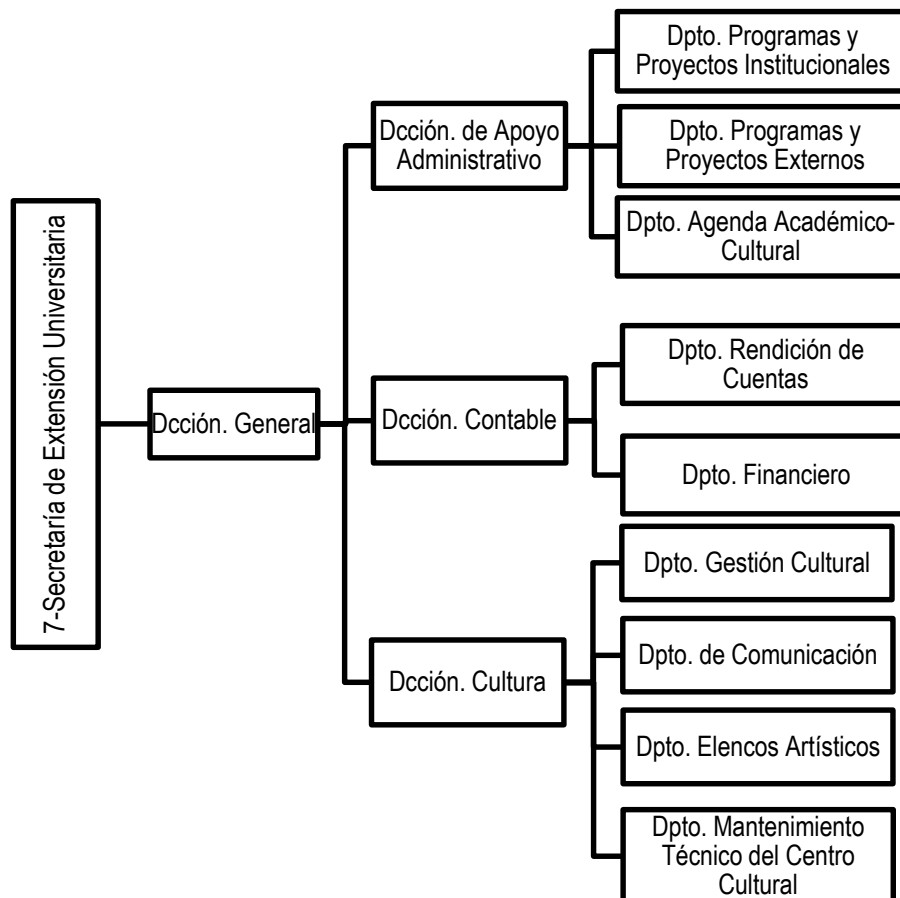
7-Secretaría de Extensión Universitaria

Dcción. General

Dcción. de Apoyo Administrativo

Dpto. Programas y Proyectos Institucionales

Dpto. Programas y Proyectos Externos

Dpto. Agenda Académico-Cultural

Dcción. Contable

Dpto. Rendición de Cuentas

Dpto. Financiero

Dcción. Cultura

Dpto. Gestión Cultural

Dpto. de Comunicación

Dpto. Elencos Artísticos

Dpto. Mantenimiento Técnico del Centro Cultural